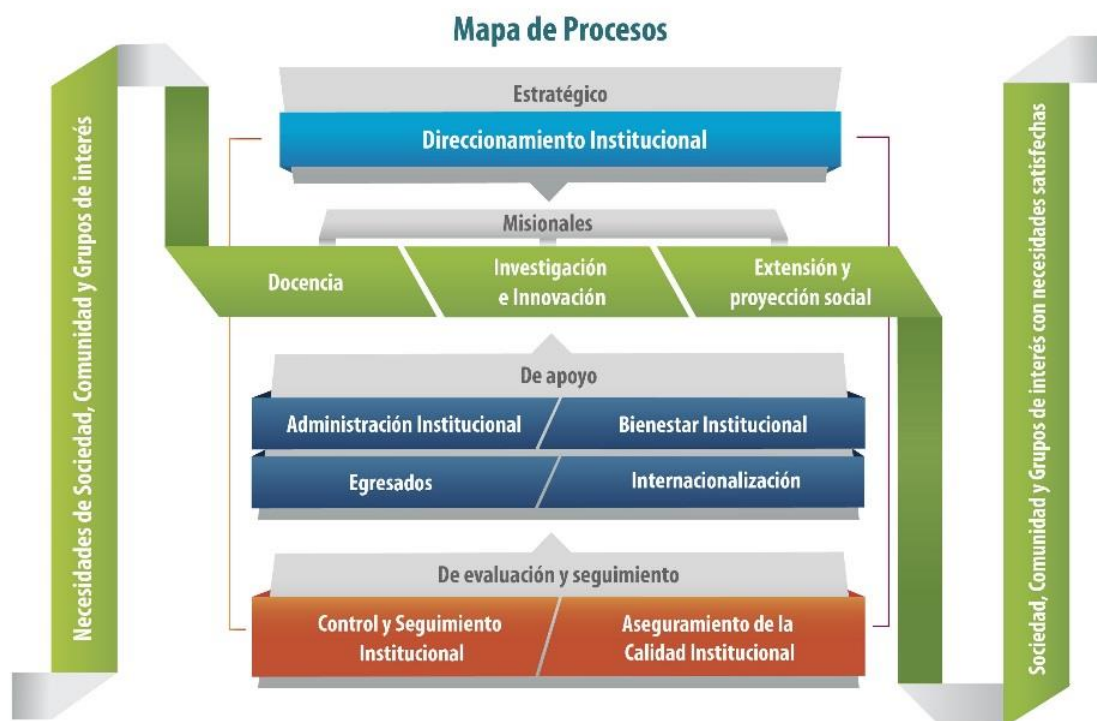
Mapa de Procesos

Necesidades de Sociedad, Comunidad y Grupos de interés

Estratégico

Direccionamiento Institucional

Misionales

Docencia

Investigación e Innovación

Extensión y proyección social

De apoyo

Administración Institucional

Bienestar Institucional

Egresados

Internacionalización

De evaluación y seguimiento

Control y Seguimiento Institucional

Aseguramiento de la Calidad Institucional

Sociedad, Comunidad y Grupos de interés con necesidades satisfechas